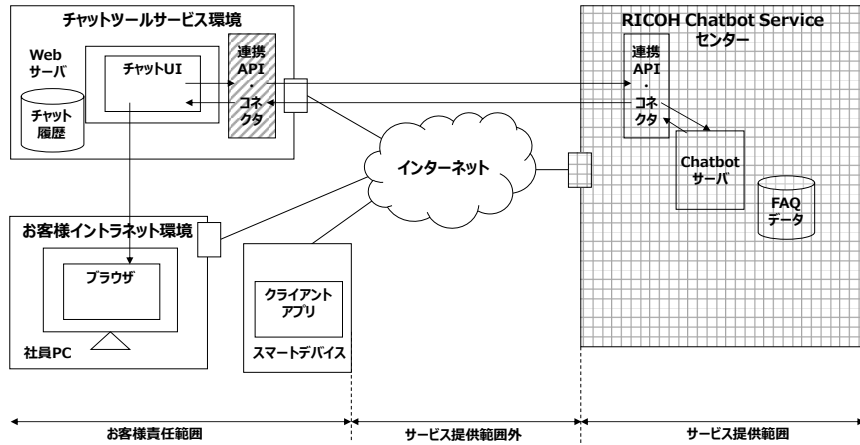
チャットツールサービス環境

Web
サーバ

チャット履歴

チャットUI

連携
API
・
コネクタ

RICOH Chatbot Service
センター

連携
API
・
コネクタ

Chatbot
サーバ

FAQ
データ

インターネット

お客様イントラネット環境

ブラウザ

社員PC

クライアントアプリ

スマートデバイス

お客様責任範囲

サービス提供範囲外

サービス提供範囲